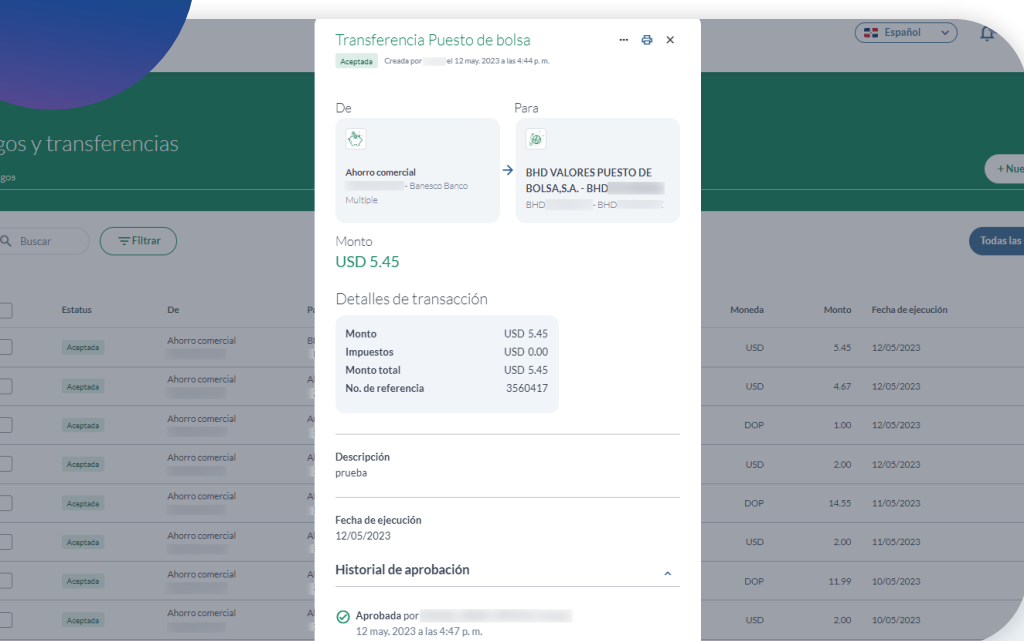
Transferencia Puesto de bolsa

Aceptada Creada por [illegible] el 12 may. 2023 a las 4:44 p. m.

Español

De

Ahorro comercial
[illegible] - Banesco Banco Multiple

Para

BHD VALORES PUESTO DE BOLSA,S.A. - BHD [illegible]
BHD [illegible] - BHD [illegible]

Monto
USD 5.45

Detalles de transacción

| Monto | USD 5.45 |
|---|---|
| Impuestos | USD 0.00 |
| Monto total | USD 5.45 |
| No. de referencia | 3560417 |

Descripción
prueba

Fecha de ejecución
12/05/2023

Historial de aprobación

Aprobada por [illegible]
12 may. 2023 a las 4:47 p. m.

gos y transferencias
gos

+ Nue

Buscar
Filtrar
Todas las

| Estatus | De | P | Moneda | Monto | Fecha de ejecución |
|---|---|---|---|---|---|
| Aceptada | Ahorro comercial | B | USD | 5.45 | 12/05/2023 |
| Aceptada | Ahorro comercial | A | USD | 4.67 | 12/05/2023 |
| Aceptada | Ahorro comercial | A | DOP | 1.00 | 12/05/2023 |
| Aceptada | Ahorro comercial | A | USD | 2.00 | 12/05/2023 |
| Aceptada | Ahorro comercial | A | DOP | 14.55 | 11/05/2023 |
| Aceptada | Ahorro comercial | A | USD | 2.00 | 11/05/2023 |
| Aceptada | Ahorro comercial | A | DOP | 11.99 | 10/05/2023 |
| Aceptada | Ahorro comercial | A | USD | 2.00 | 10/05/2023 |